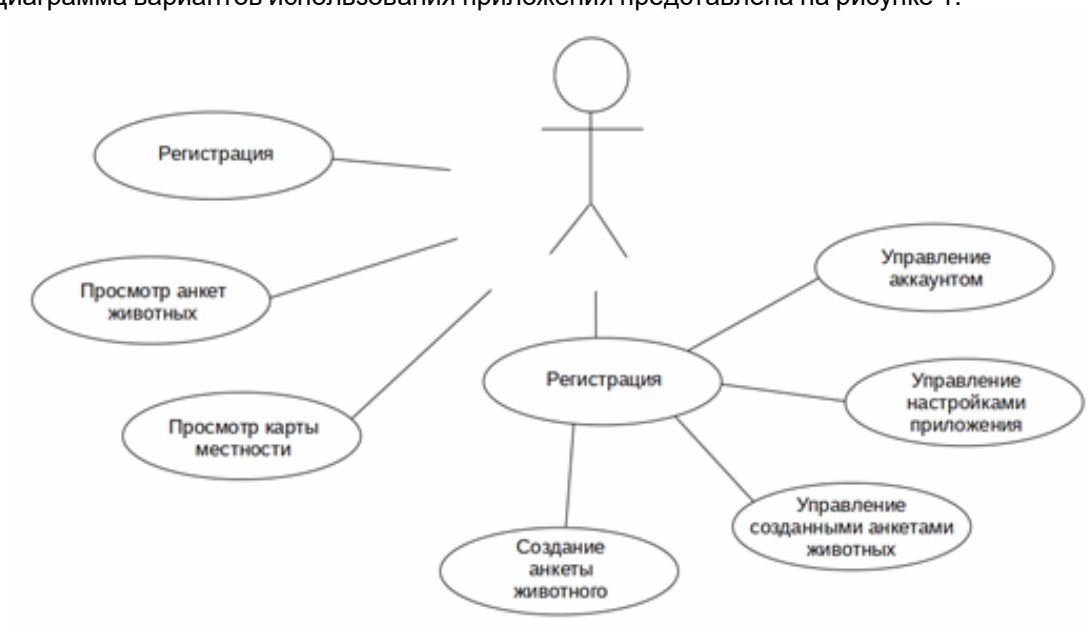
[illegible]иаграмма вариантов использования приложения представлена на рисунке 1.

Регистрация

Просмотр анкет животных

Просмотр карты местности

Управление аккаунтом

Регистрация

Управление настройками приложения

Управление созданными анкетами животных

Создание анкеты животного